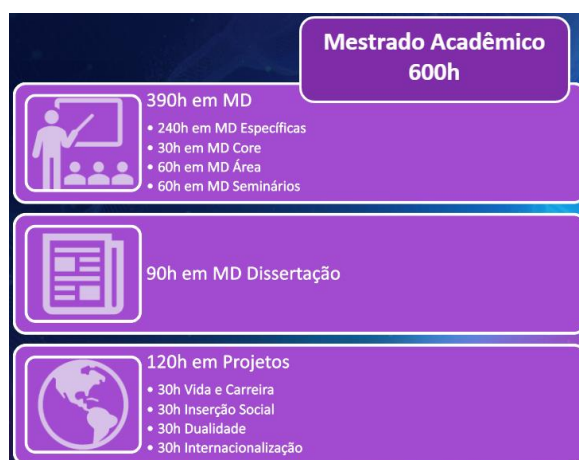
Mestrado Acadêmico
600h

390h em MD
• 240h em MD Específicas
• 30h em MD Core
• 60h em MD Área
• 60h em MD Seminários

90h em MD Dissertação

120h em Projetos
• 30h Vida e Carreira
• 30h Inserção Social
• 30h Dualidade
• 30h Internacionalização